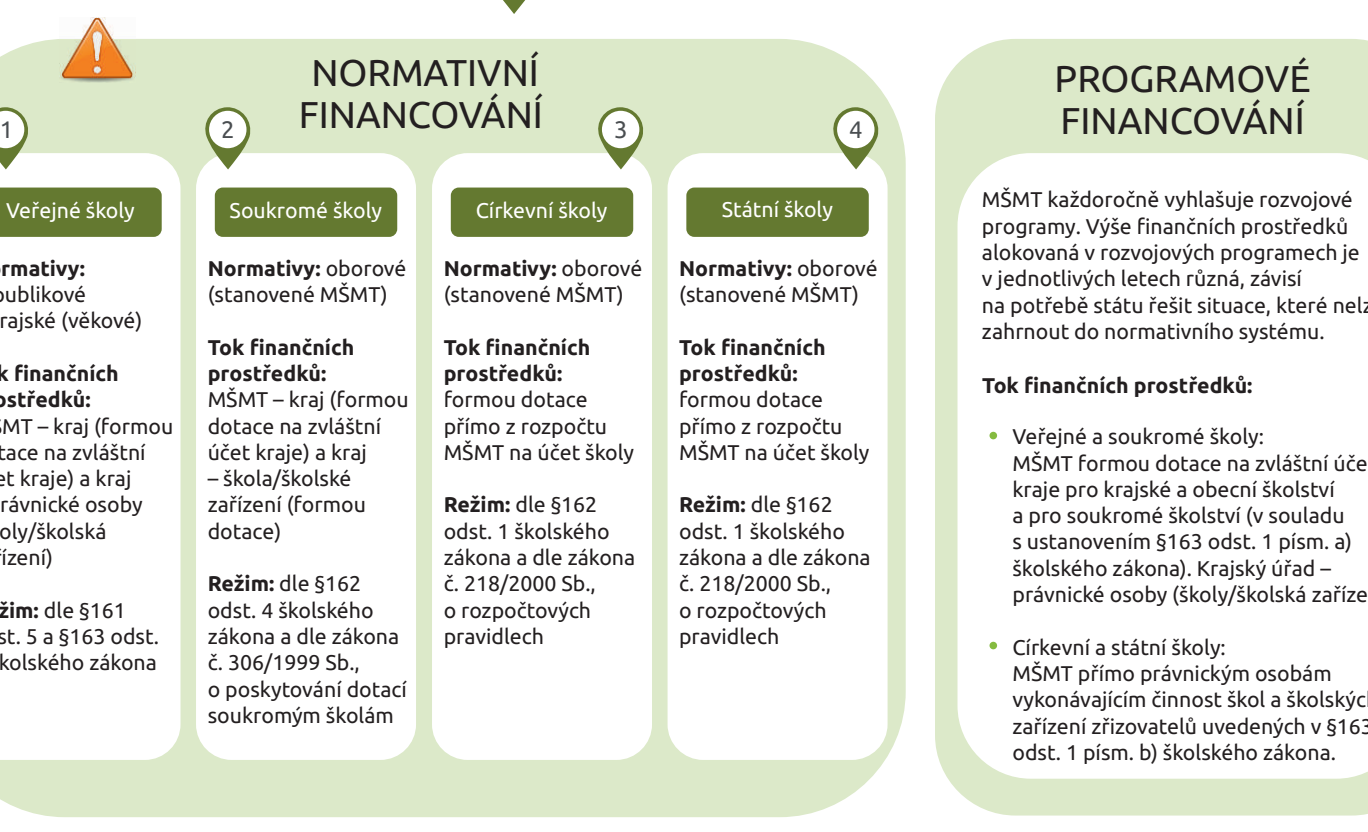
NORMATIVNÍ FINANCOVÁNÍ

1

Veřejné školy

ormativy: publikové krajské (věkové)

k finančních ostředků: ŠMT – kraj (formou tace na zvláštní et kraje) a kraj rávnické osoby oly/školská řízení)

žim: dle §161 st. 5 a §163 odst. kolského zákona

2

Soukromé školy

**Normativy:** oborové (stanovené MŠMT)

**Tok finančních prostředků:** MŠMT – kraj (formou dotace na zvláštní účet kraje) a kraj – škola/školské zařízení (formou dotace)

**Režim:** dle §162 odst. 4 školského zákona a dle zákona č. 306/1999 Sb., o poskytování dotací soukromým školám

3

Církevní školy

**Normativy:** oborové (stanovené MŠMT)

**Tok finančních prostředků:** formou dotace přímo z rozpočtu MŠMT na účet školy

**Režim:** dle §162 odst. 1 školského zákona a dle zákona č. 218/2000 Sb., o rozpočtových pravidlech

4

Státní školy

**Normativy:** oborové (stanovené MŠMT)

**Tok finančních prostředků:** formou dotace přímo z rozpočtu MŠMT na účet školy

**Režim:** dle §162 odst. 1 školského zákona a dle zákona č. 218/2000 Sb., o rozpočtových pravidlech

PROGRAMOVÉ FINANCOVÁNÍ

MŠMT každoročně vyhlašuje rozvojové programy. Výše finančních prostředků alokovaná v rozvojových programech je v jednotlivých letech různá, závisí na potřebě státu řešit situace, které nelz zahrnout do normativního systému.

**Tok finančních prostředků:**

• Veřejné a soukromé školy: MŠMT formou dotace na zvláštní úče kraje pro krajské a obecní školství a pro soukromé školství (v souladu s ustanovením §163 odst. 1 písm. a) školského zákona). Krajský úřad – právnické osoby (školy/školská zaříze

• Církevní a státní školy: MŠMT přímo právnickým osobám vykonávajícím činnost škol a školských zařízení zřizovatelů uvedených v §163 odst. 1 písm. b) školského zákona.